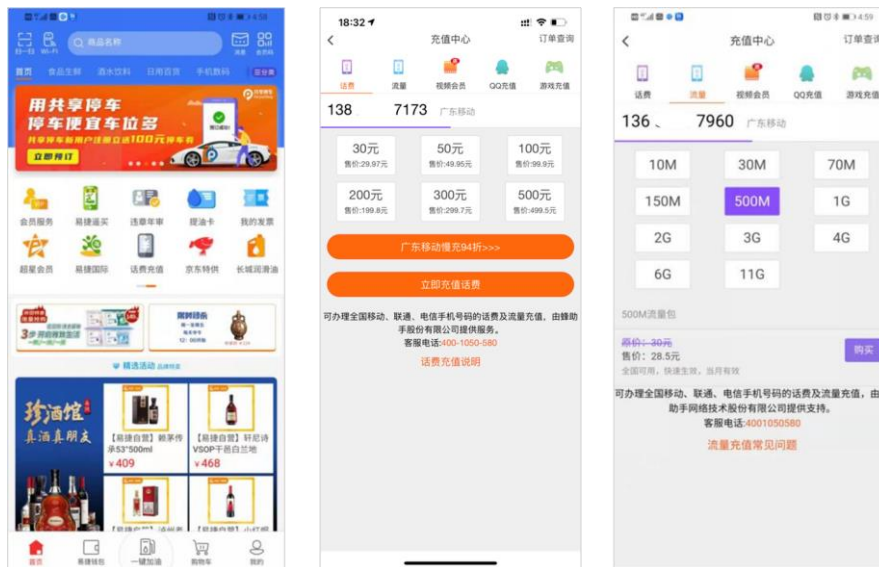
扫一扫 Wi-Fi 商品名称 消息 会员码

首页 食品生鲜 酒水饮料 日用百货 手机数码 全分类

用共享停车
停车便宜车位多
共享停车新用户注册立送100元停车券
立即预订

会员服务 易捷特惠 违章审审 提油卡 我的发票
超星会员 易捷国际 话费充值 京东特供 长城润滑油

精选活动

珍酒馆
真酒真朋友

【易捷自营】赖茅传承53°500ml
¥409
【易捷自营】轩尼诗VSOP干邑白兰地
¥468

首页 易捷钱包 一键加油 购物车 我的

18:32

充值中心 订单查询

话费 流量 视频会员 QQ充值 游戏充值

138 7173 广东移动

| 30元 售价:29.97元 | 50元 售价:49.95元 | 100元 售价:99.9元 |
|---|---|---|
| 200元 售价:199.8元 | 300元 售价:299.7元 | 500元 售价:499.5元 |

广东移动慢充94折>>>

立即充值话费

可办理全国移动、联通、电信手机号码的话费及流量充值，由蜂助手股份有限公司提供服务。
客服电话:400-1050-580
话费充值说明

充值中心 订单查询

话费 流量 视频会员 QQ充值 游戏充值

136 7960 广东移动

| 10M | 30M | 70M |
|---|---|---|
| 150M | 500M | 1G |
| 2G | 3G | 4G |
| 6G | 11G | |

500M流量包

原价：30元
售价：28.5元
全国可用，快速生效，当月有效
购买

可办理全国移动、联通、电信手机号码的话费及流量充值，由蜂助手网络技术股份有限公司提供支持。
客服电话:4001050580
流量充值常见问题